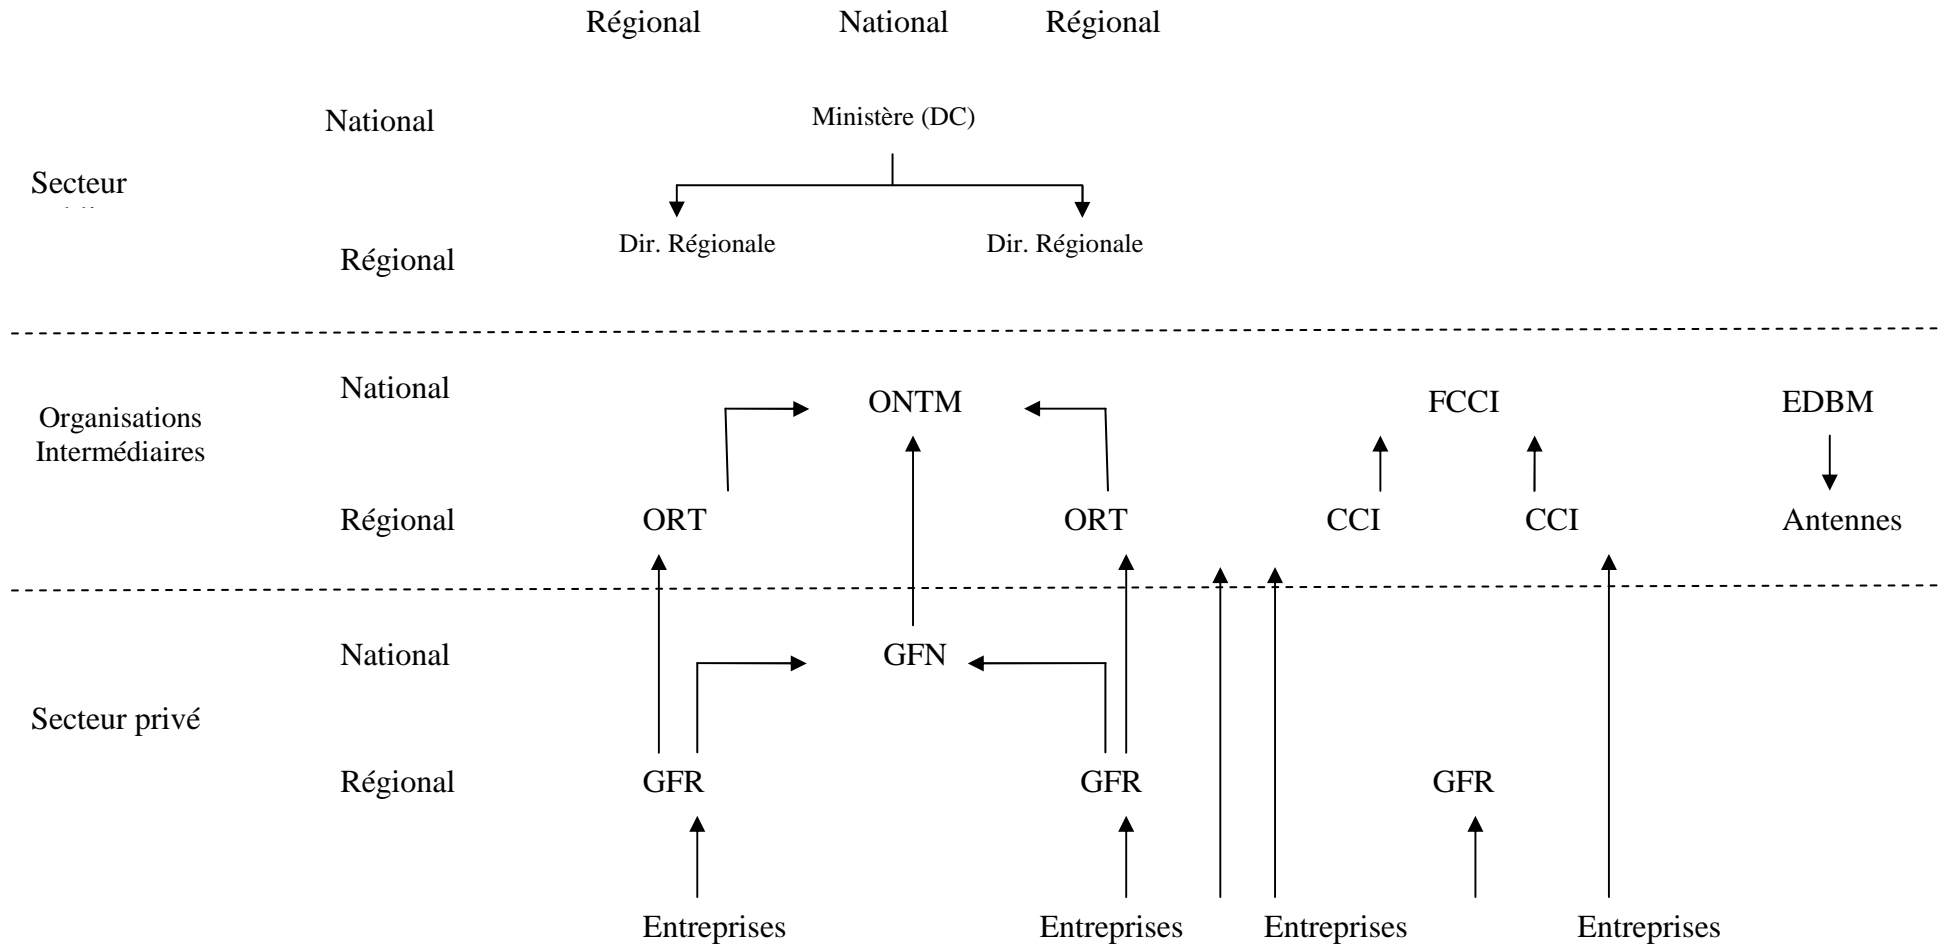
Régional National Régional

National

Ministère (DC)

Secteur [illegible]

Dir. Régionale

Dir. Régionale

Régional

National

ONTM

FCCI

EDBM

Organisations Intermédiaires

Régional

ORT

ORT

CCI

CCI

Antennes

National

GFN

Secteur privé

Régional

GFR

GFR

GFR

Entreprises

Entreprises

Entreprises

Entreprises